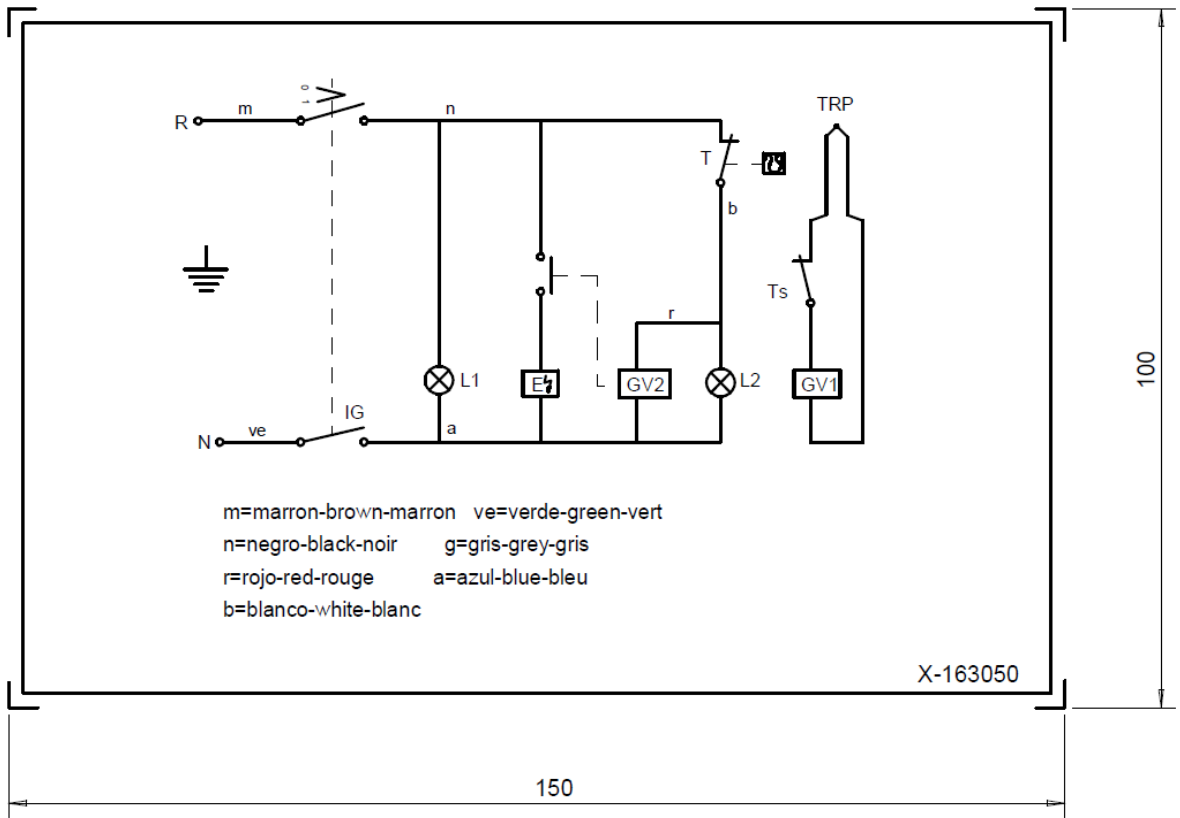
R
m
0
1
n
TRP
T
b
Ts
r
L1
E
GV2
L2
GV1
N
ve
IG
a

m=marron-brown-marron ve=verde-green-vert
n=negro-black-noir g=gris-grey-gris
r=rojo-red-rouge a=azul-blue-bleu
b=blanco-white-blanc

X-163050

100

150